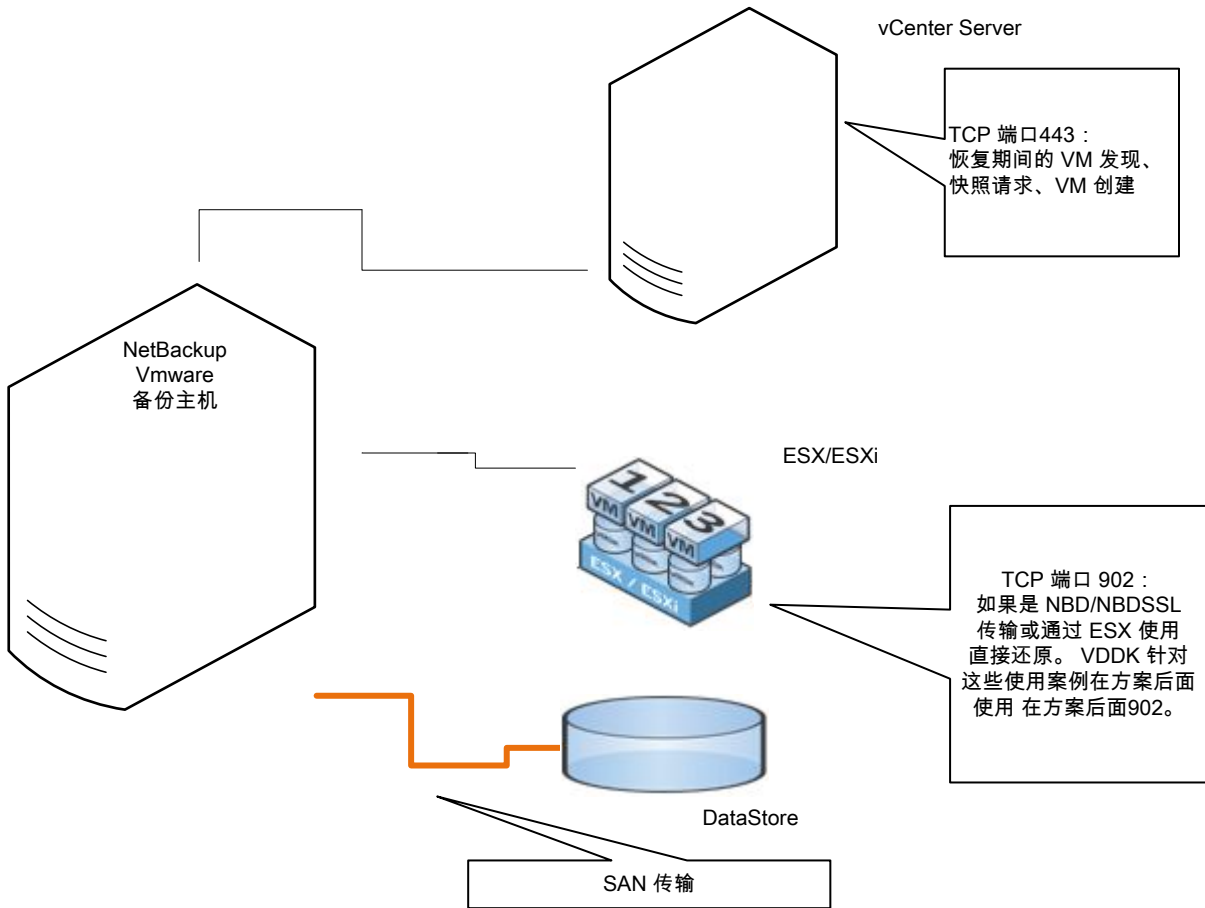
vCenter Server

TCP 端口443：
恢复期间的 VM 发现、快照请求、VM 创建

NetBackup
Vmware
备份主机

ESX/ESXi

VM 1
VM 2
VM 3
ESX / ESXi

TCP 端口 902：
如果是 NBD/NBDSSL 传输或通过 ESX 使用直接还原。 VDDK 针对这些使用案例在方案后面使用 在方案后面902。

DataStore

SAN 传输